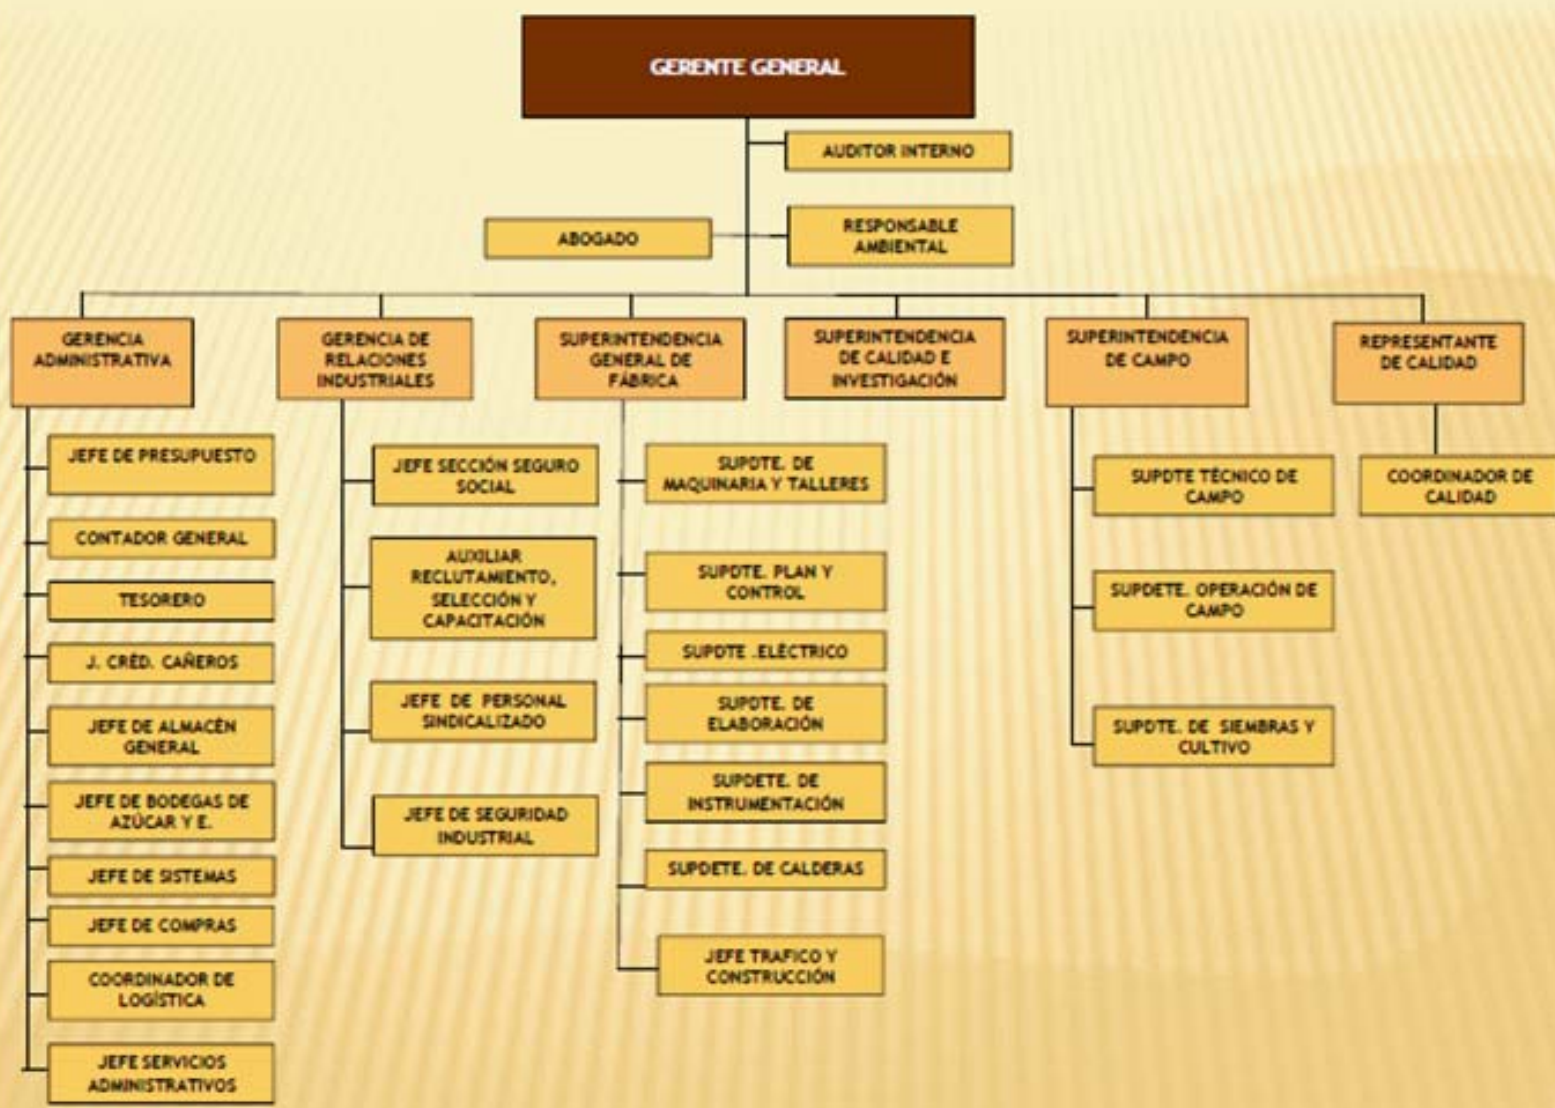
GERENTE GENERAL

AUDITOR INTERNO

ABOGADO

RESPONSABLE AMBIENTAL

GERENCIA ADMINISTRATIVA

GERENCIA DE RELACIONES INDUSTRIALES

SUPERINTENDENCIA GENERAL DE FÁBRICA

SUPERINTENDENCIA DE CALIDAD E INVESTIGACIÓN

SUPERINTENDENCIA DE CAMPO

REPRESENTANTE DE CALIDAD

JEFE DE PRESUPUESTO

CONTADOR GENERAL

TESORERO

J. CRÉD. CAÑEROS

JEFE DE ALMACÉN GENERAL

JEFE DE BODEGAS DE AZÚCAR Y E.

JEFE DE SISTEMAS

JEFE DE COMPRAS

COORDINADOR DE LOGÍSTICA

JEFE SERVICIOS ADMINISTRATIVOS

JEFE SECCIÓN SEGURO SOCIAL

AUXILIAR RECLUTAMIENTO, SELECCIÓN Y CAPACITACIÓN

JEFE DE PERSONAL SINDICALIZADO

JEFE DE SEGURIDAD INDUSTRIAL

SUPDTE. DE MAQUINARIA Y TALLERES

SUPDTE. PLAN Y CONTROL

SUPDTE .ELÉCTRICO

SUPDTE. DE ELABORACIÓN

SUPDETE. DE INSTRUMENTACIÓN

SUPDETE. DE CALDERAS

JEFE TRAFICO Y CONSTRUCCIÓN

SUPDTE TÉCNICO DE CAMPO

SUPDETE. OPERACIÓN DE CAMPO

SUPDTE. DE SIEMBRAS Y CULTIVO

COORDINADOR DE CALIDAD